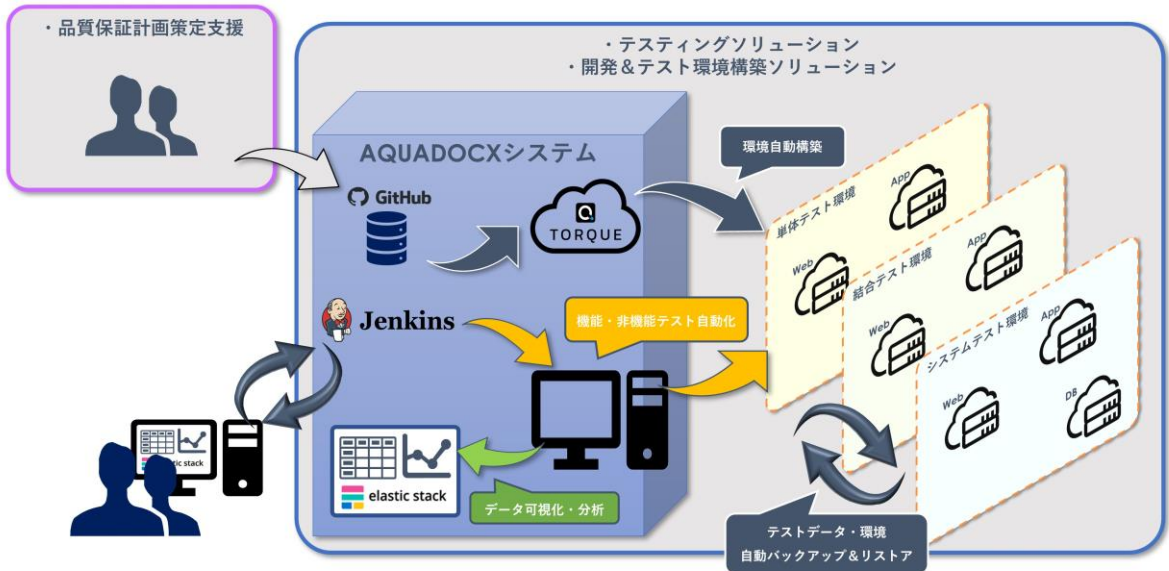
・品質保証計画策定支援

・テスティングソリューション
・開発＆テスト環境構築ソリューション

AQUADOCXシステム

GitHub

TORQUE

環境自動構築

単体テスト環境
App
Web

結合テスト環境
App
Web

システムテスト環境
App
Web
DB

Jenkins

機能・非機能テスト自動化

elastic stack

elastic stack

データ可視化・分析

テストデータ・環境
自動バックアップ＆リストア